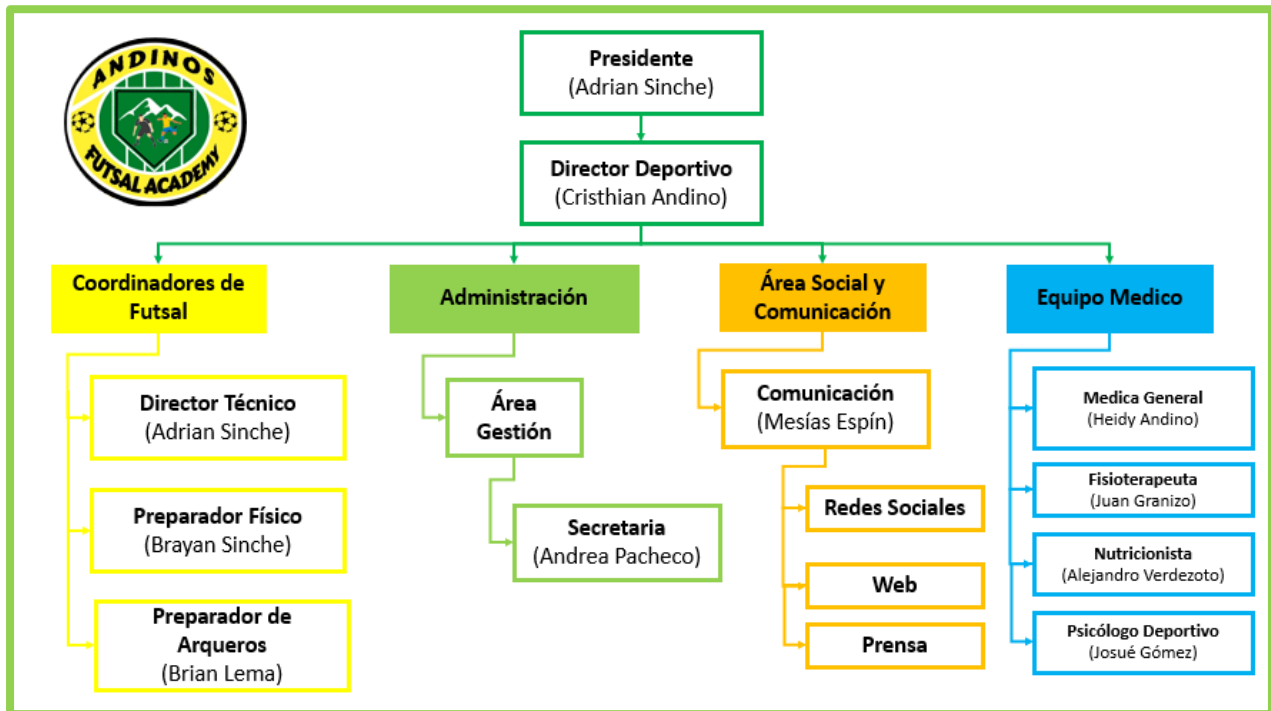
ANDINOS
FUTSAL ACADEMY

Presidente
(Adrian Sinche)

Director Deportivo
(Cristhian Andino)

Coordinadores de Futsal

Administración

Área Social y Comunicación

Equipo Medico

Director Técnico
(Adrian Sinche)

Preparador Físico
(Brayan Sinche)

Preparador de Arqueros
(Brian Lema)

Área Gestión

Secretaria
(Andrea Pacheco)

Comunicación
(Mesías Espín)

Redes Sociales

Web

Prensa

Medica General
(Heidy Andino)

Fisioterapeuta
(Juan Granizo)

Nutricionista
(Alejandro Verdezoto)

Psicólogo Deportivo
(Josué Gómez)